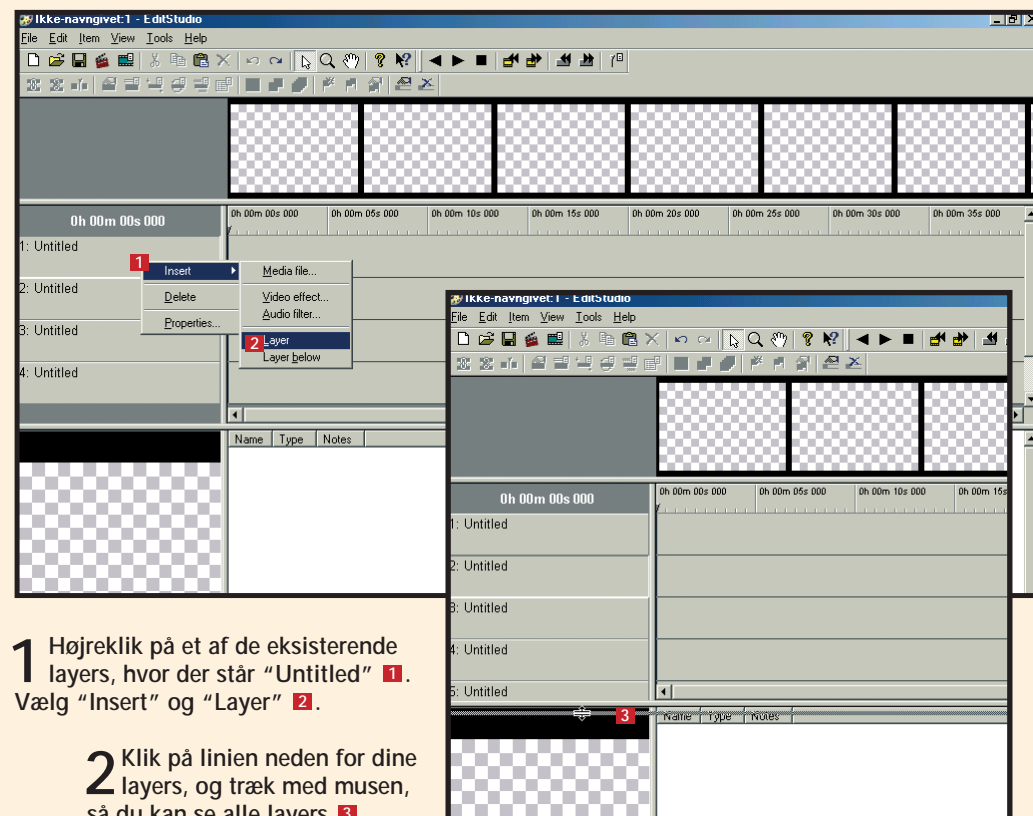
Ikke-navngivet:1 - EditStudio
File Edit Item View Tools Help

0h 00m 00s 000
0h 00m 00s 000 | 0h 00m 05s 000 | 0h 00m 10s 000 | 0h 00m 15s 000 | 0h 00m 20s 000 | 0h 00m 25s 000 | 0h 00m 30s 000 | 0h 00m 35s 000
1: Untitled
2: Untitled
3: Untitled
4: Untitled

1 Insert
Delete
Properties...
Media file...
Video effect...
Audio filter...
2 Layer
Layer below

Name | Type | Notes

Ikke-navngivet:1 - EditStudio
File Edit Item View Tools Help

0h 00m 00s 000
0h 00m 00s 000 | 0h 00m 05s 000 | 0h 00m 10s 000 | 0h 00m 15s
1: Untitled
2: Untitled
3: Untitled
4: Untitled
5: Untitled
3 Name | Type | Notes

1 Højreklik på et af de eksisterende layers, hvor der står "Untitled" 1. Vælg "Insert" og "Layer" 2.

2 Klik på linien neden for dine layers, og træk med musen, så du kan se alle layers 3.